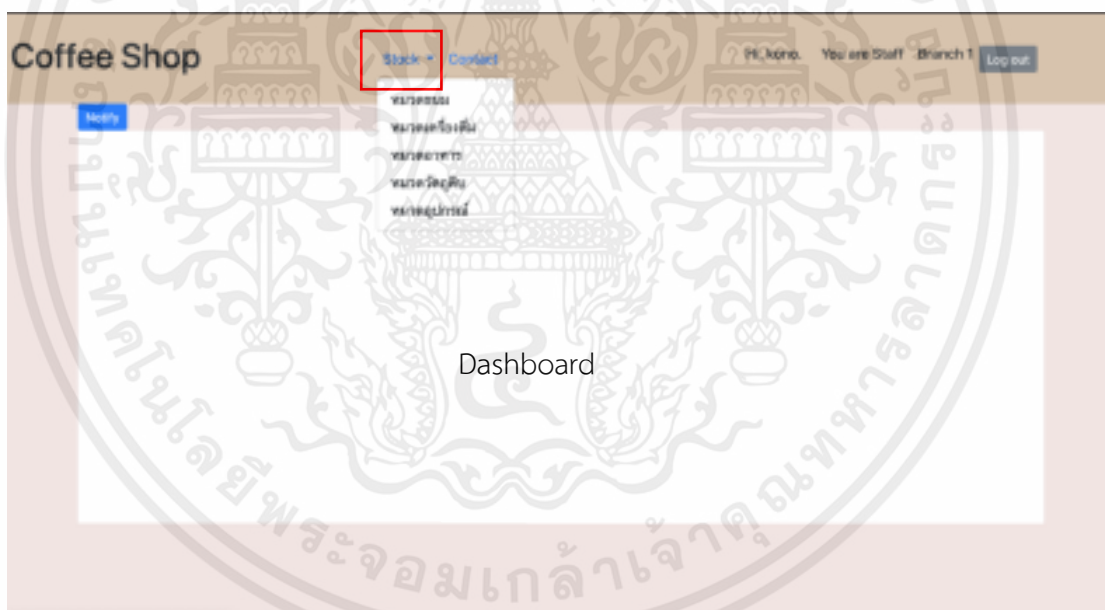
Coffee Shop

Stock ▾ Contact

Hi, kono. You are Staff Branch 1 Log out

Notify

หมวดขนม
หมวดเครื่องดื่ม
หมวดอาหาร
หมวดวัตถุดิบ
หมวดอุปกรณ์

Dashboard

มหาวิทยาลัยเทคโนโลยีพระจอมเกล้าเจ้าคุณทหารลาดกระบัง